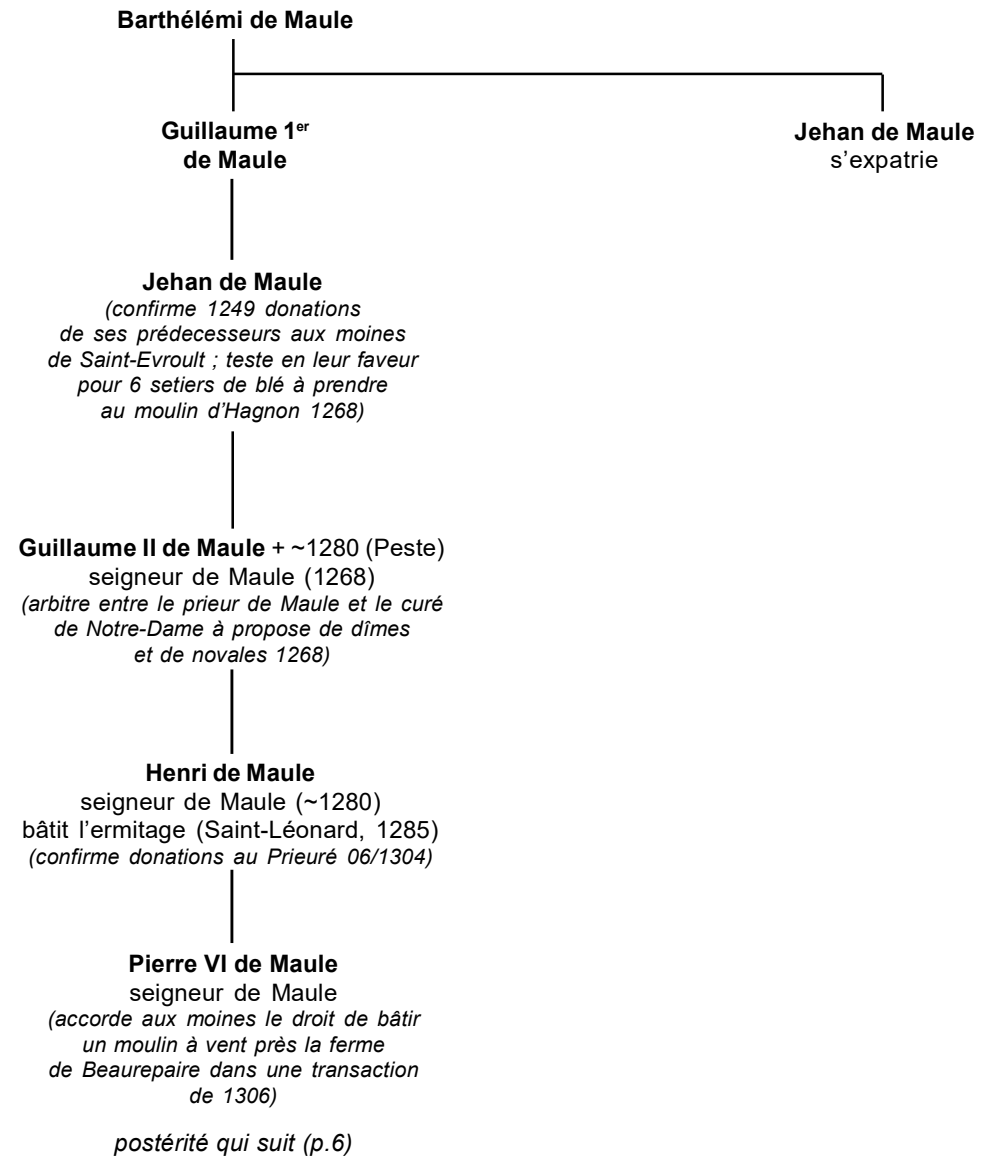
Barthélémi de Maule

Guillaume 1$^{er}$ de Maule

Jehan de Maule
s'expatrie

Jehan de Maule
(confirme 1249 donations de ses prédecesseurs aux moines de Saint-Evroult ; teste en leur faveur pour 6 setiers de blé à prendre au moulin d'Hagnon 1268)

Guillaume II de Maule + ~1280 (Peste)
seigneur de Maule (1268)
(arbitre entre le prieur de Maule et le curé de Notre-Dame à propose de dîmes et de novales 1268)

Henri de Maule
seigneur de Maule (~1280)
bâtit l'ermitage (Saint-Léonard, 1285)
(confirme donations au Prieuré 06/1304)

Pierre VI de Maule
seigneur de Maule
(accorde aux moines le droit de bâtir un moulin à vent près la ferme de Beaurepaire dans une transaction de 1306)

postérité qui suit (p.6)